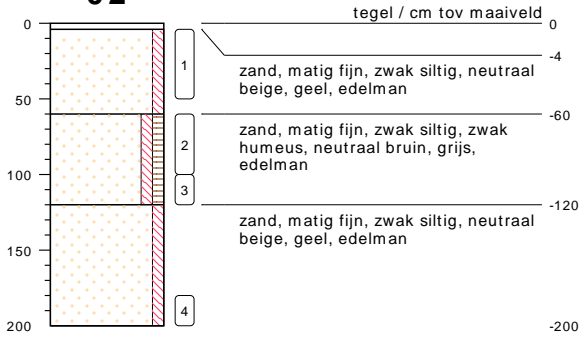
02

tegel / cm tov maaiveld
0
-4
zand, matig fijn, zwak siltig, neutraal beige, geel, edelman

-60
zand, matig fijn, zwak siltig, zwak humeus, neutraal bruin, grijs, edelman

-120
zand, matig fijn, zwak siltig, neutraal beige, geel, edelman

-200

0
50
100
150
200

1
2
3
4